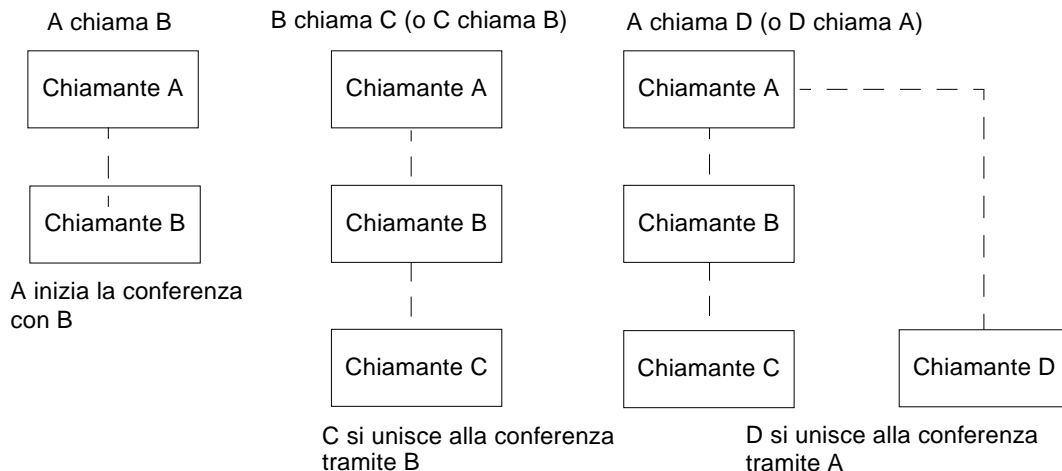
A chiama B

Chiamante A

Chiamante B

A inizia la conferenza con B

B chiama C (o C chiama B)

Chiamante A

Chiamante B

Chiamante C

C si unisce alla conferenza tramite B

A chiama D (o D chiama A)

Chiamante A

Chiamante B

Chiamante C

Chiamante D

D si unisce alla conferenza tramite A